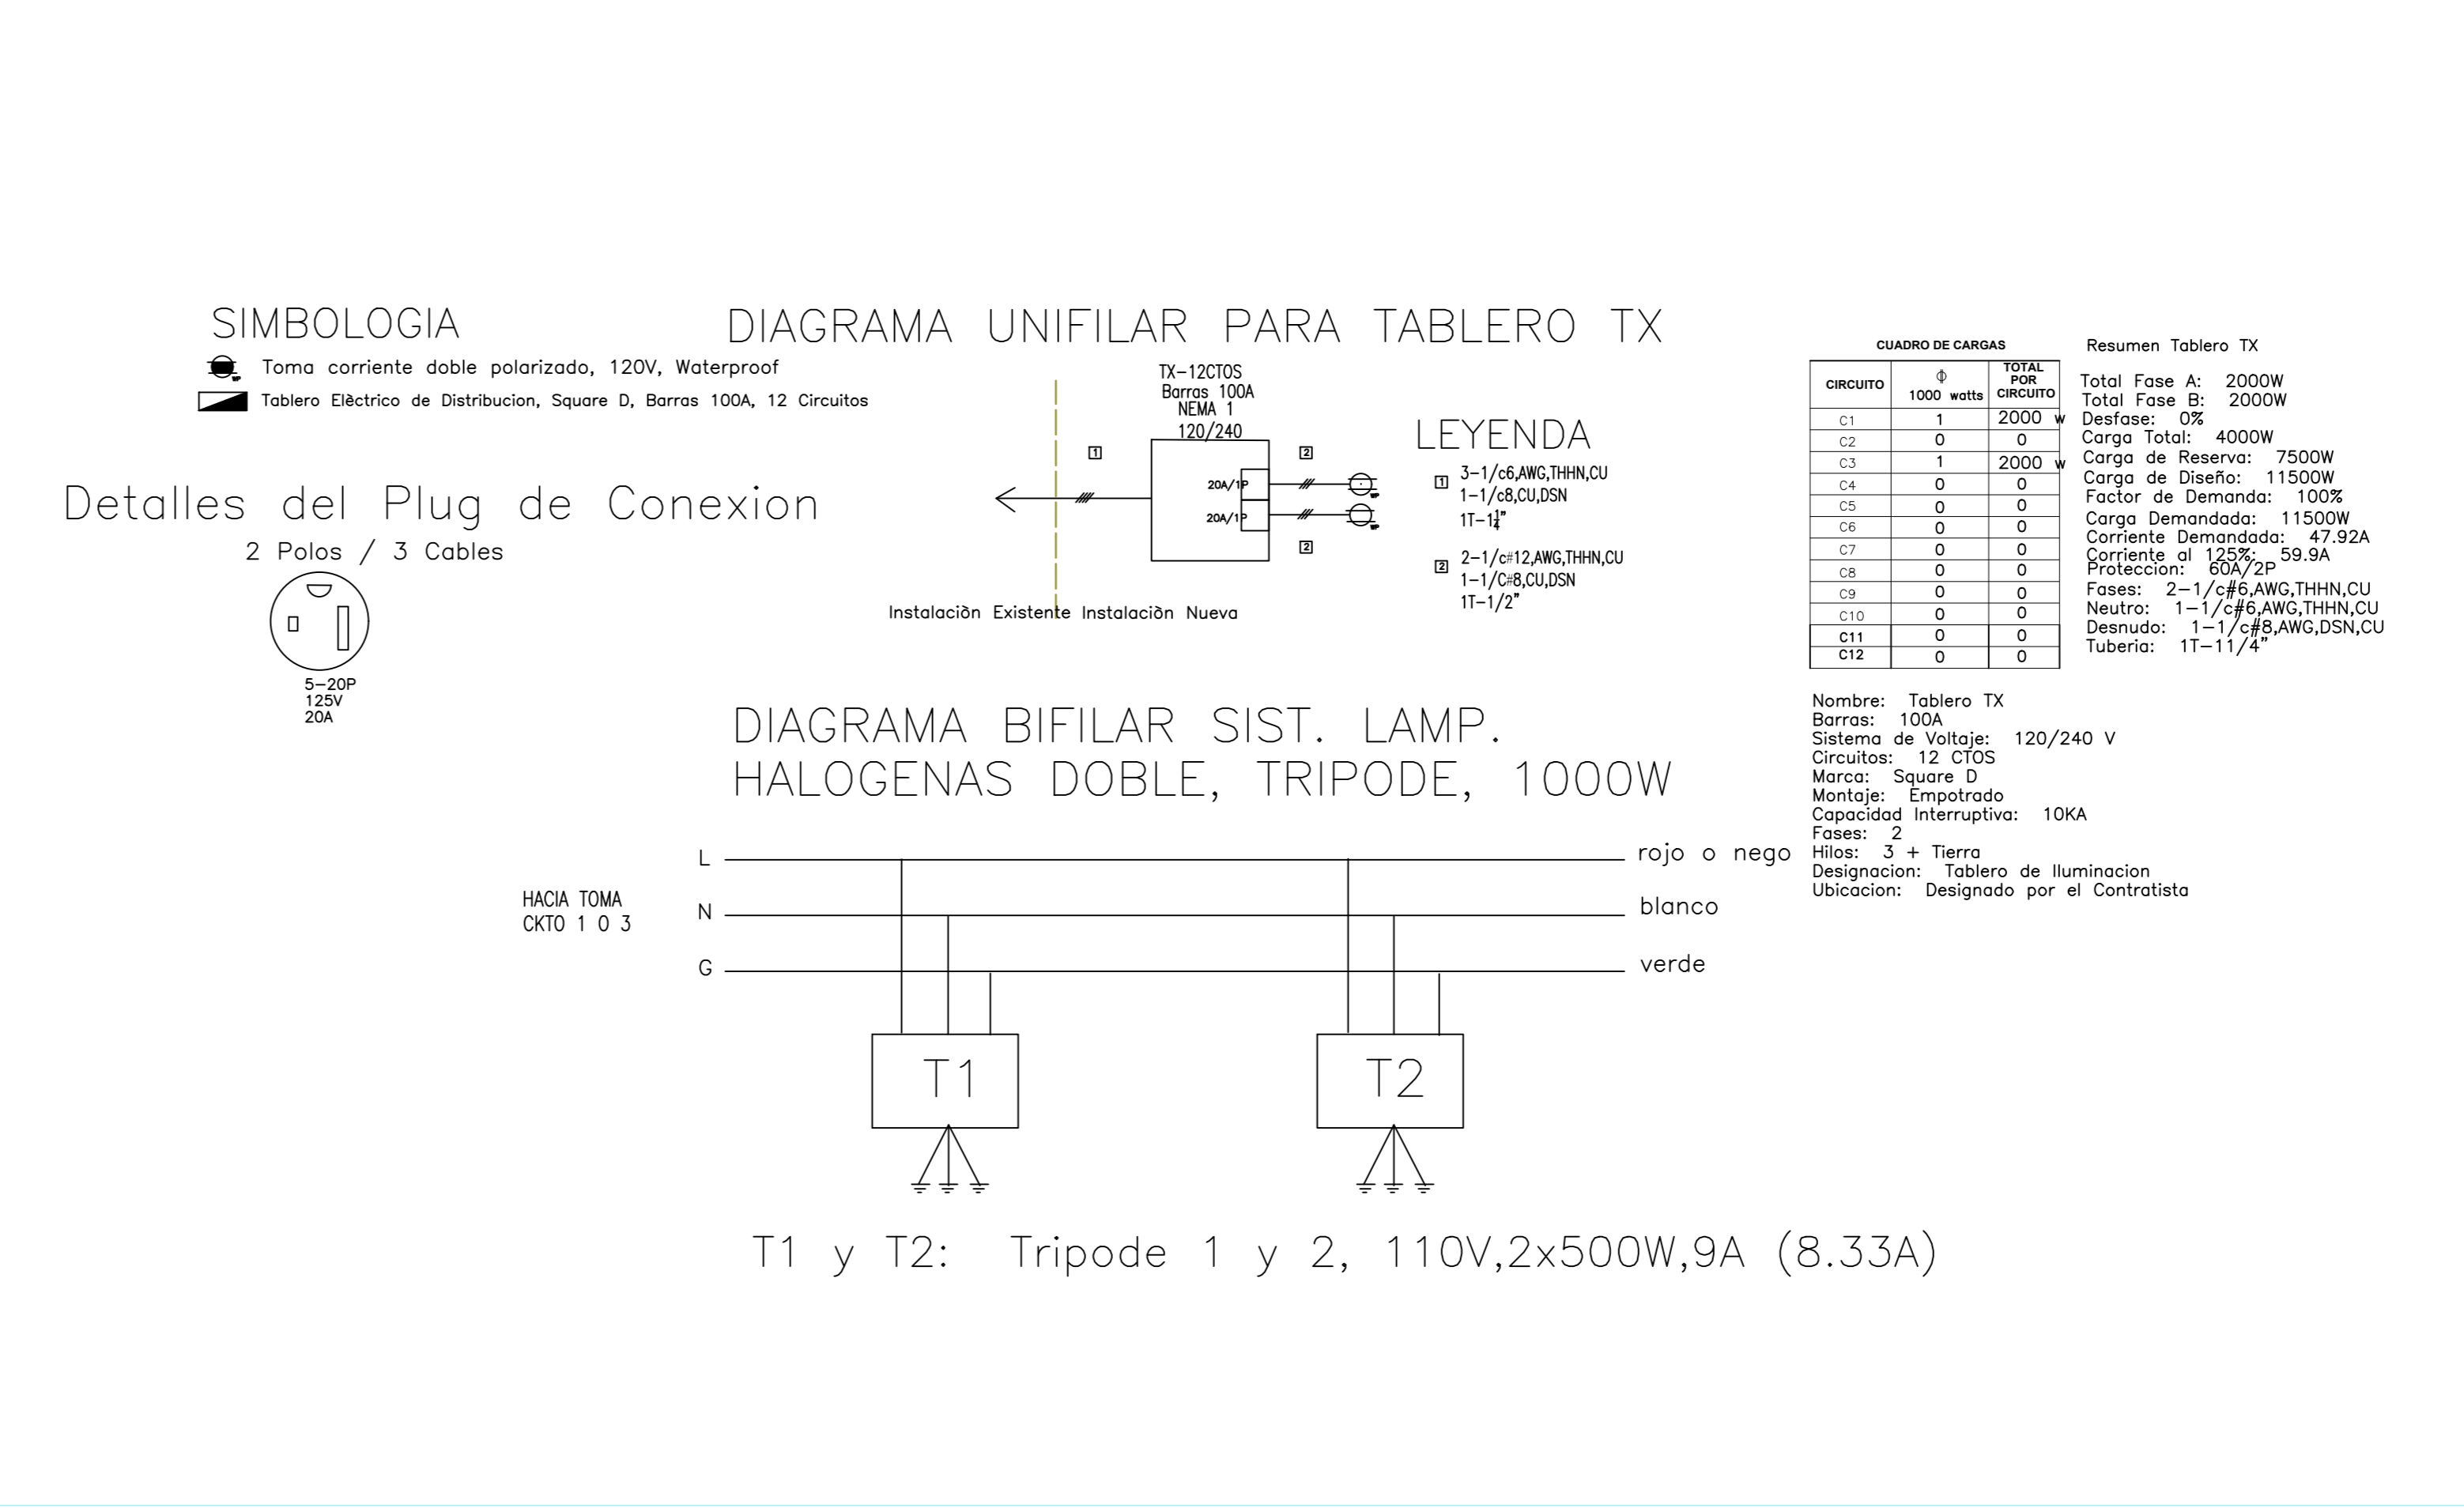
SIMBOLOGIA

Toma corriente doble polarizado, 120V, Waterproof

Tablero Elèctrico de Distribucion, Square D, Barras 100A, 12 Circuitos

DIAGRAMA UNIFILAR PARA TABLERO TX

TX-12CTOS
Barras 100A
NEMA 1
120/240

1 2 20A/1P 20A/1P 2

Instalaciòn Existente Instalaciòn Nueva

LEYENDA

1 3-1/c6,AWG,THHN,CU
1-1/c8,CU,DSN
1T-1$\frac{1}{4}$"

2 2-1/c#12,AWG,THHN,CU
1-1/C#8,CU,DSN
1T-1/2"

Detalles del Plug de Conexion
2 Polos / 3 Cables

5-20P
125V
20A

CUADRO DE CARGAS

| CIRCUITO | $\phi$ 1000 watts | TOTAL POR CIRCUITO |
|---|---|---|
| C1 | 1 | 2000 w |
| C2 | 0 | 0 |
| C3 | 1 | 2000 w |
| C4 | 0 | 0 |
| C5 | 0 | 0 |
| C6 | 0 | 0 |
| C7 | 0 | 0 |
| C8 | 0 | 0 |
| C9 | 0 | 0 |
| C10 | 0 | 0 |
| C11 | 0 | 0 |
| C12 | 0 | 0 |

Resumen Tablero TX

Total Fase A: 2000W
Total Fase B: 2000W
Desfase: 0%
Carga Total: 4000W
Carga de Reserva: 7500W
Carga de Diseño: 11500W
Factor de Demanda: 100%
Carga Demandada: 11500W
Corriente Demandada: 47.92A
Corriente al 125%: 59.9A
Proteccion: 60A/2P
Fases: 2-1/c#6,AWG,THHN,CU
Neutro: 1-1/c#6,AWG,THHN,CU
Desnudo: 1-1/c#8,AWG,DSN,CU
Tuberia: 1T-11/4"

Nombre: Tablero TX
Barras: 100A
Sistema de Voltaje: 120/240 V
Circuitos: 12 CTOS
Marca: Square D
Montaje: Empotrado
Capacidad Interruptiva: 10KA
Fases: 2
Hilos: 3 + Tierra
Designacion: Tablero de Iluminacion
Ubicacion: Designado por el Contratista

DIAGRAMA BIFILAR SIST. LAMP.
HALOGENAS DOBLE, TRIPODE, 1000W

HACIA TOMA
CKTO 1 0 3

L rojo o nego
N blanco
G verde

T1 T2

T1 y T2: Tripode 1 y 2, 110V,2x500W,9A (8.33A)